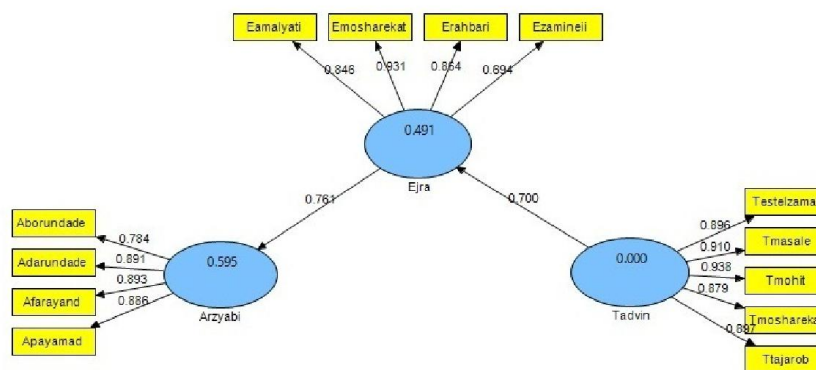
Eamalyati
Emosharekat
Erahbari
Ezamineii
0.846
0.931
0.864
0.894
0.491
Ejra
0.761
0.700
Aborundade
Adarundade
Afarayand
Apayamad
0.784
0.891
0.893
0.886
0.595
Arzyabi
0.000
Tadvin
0.896
0.910
0.938
0.879
0.887
Testelzama
Tmasale
Tmohit
Tmosharek
Ttajarob